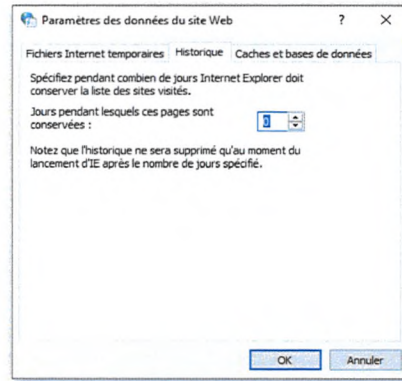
Paramètres des données du site Web ? ×

Fichiers Internet temporaires Historique Caches et bases de données

Spécifiez pendant combien de jours Internet Explorer doit conserver la liste des sites visités.

Jours pendant lesquels ces pages sont conservées : 0

Notez que l'historique ne sera supprimé qu'au moment du lancement d'IE après le nombre de jours spécifié.

OK Annuler